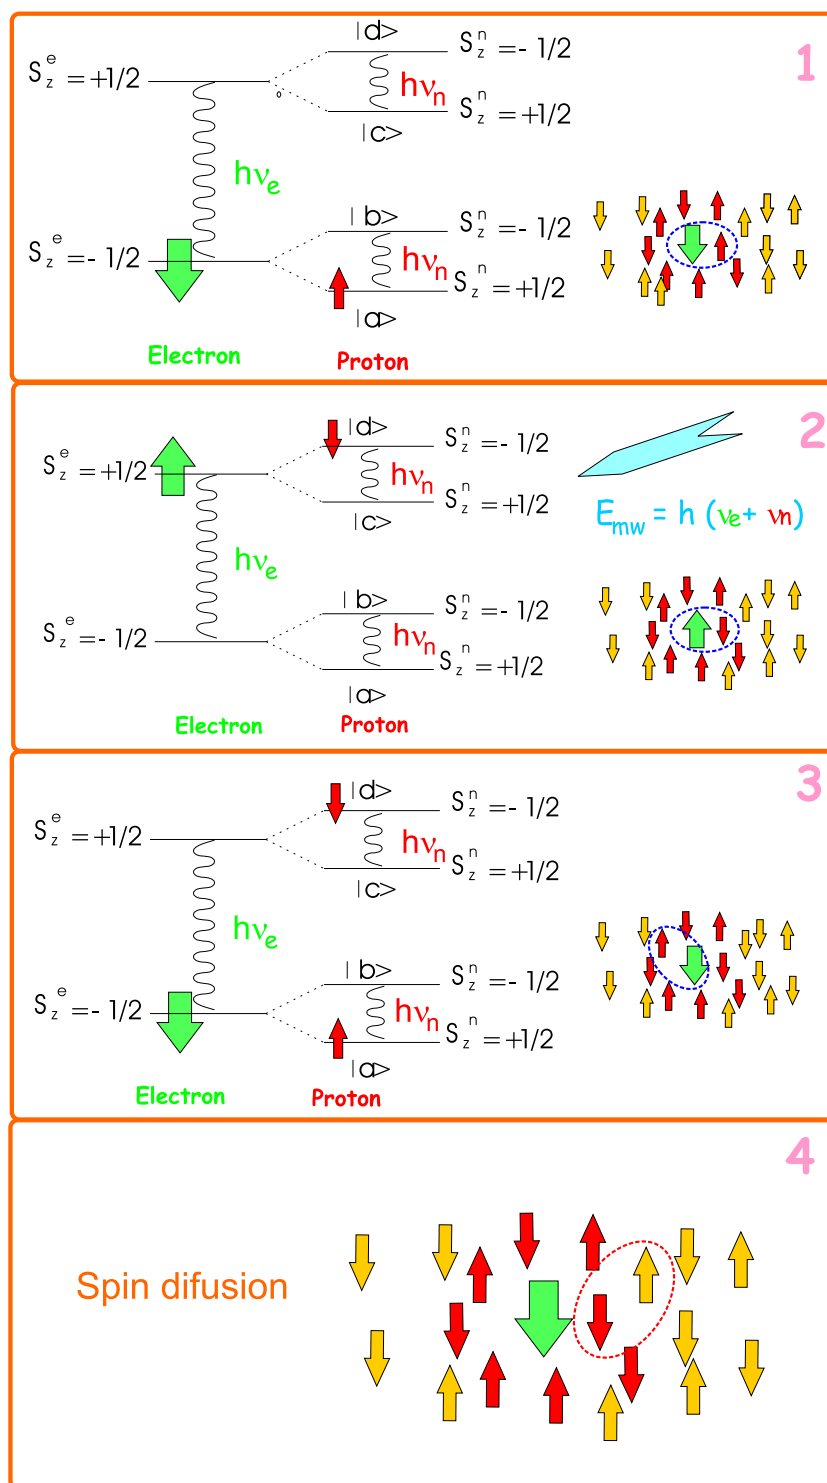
1

$S_z^e = +1/2$

$S_z^e = -1/2$

$h\nu_e$

|d> $S_z^n = -1/2$

$h\nu_n$

|c> $S_z^n = +1/2$

|b> $S_z^n = -1/2$

$h\nu_n$

$S_z^n = +1/2$

|a>

Electron

Proton

2

$S_z^e = +1/2$

$S_z^e = -1/2$

$h\nu_e$

|d> $S_z^n = -1/2$

$h\nu_n$

|c> $S_z^n = +1/2$

|b> $S_z^n = -1/2$

$h\nu_n$

$S_z^n = +1/2$

|a>

$E_{mw} = h (\nu e + \nu n)$

Electron

Proton

3

$S_z^e = +1/2$

$S_z^e = -1/2$

$h\nu_e$

|d> $S_z^n = -1/2$

$h\nu_n$

|c> $S_z^n = +1/2$

|b> $S_z^n = -1/2$

$h\nu_n$

$S_z^n = +1/2$

|a>

Electron

Proton

4

Spin difusion